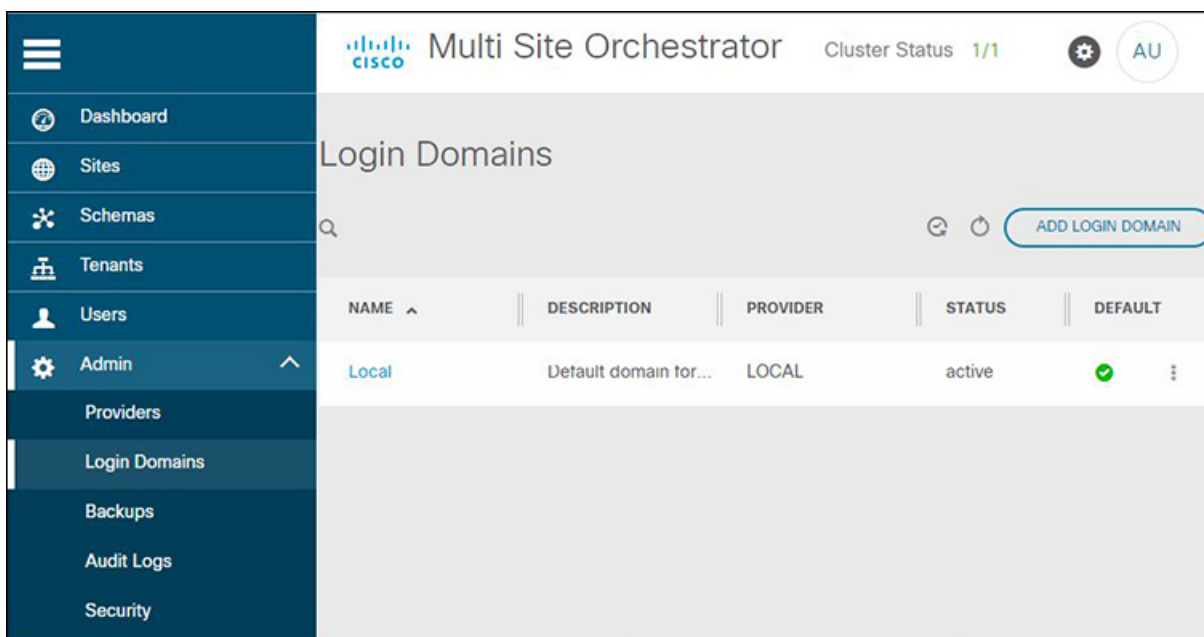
Dashboard
Sites
Schemas
Tenants
Users
Admin
Providers
Login Domains
Backups
Audit Logs
Security

cisco Multi Site Orchestrator Cluster Status 1/1 AU

Login Domains

ADD LOGIN DOMAIN

| NAME | DESCRIPTION | PROVIDER | STATUS | DEFAULT |
|---|---|---|---|---|
| Local | Default domain for... | LOCAL | active | |